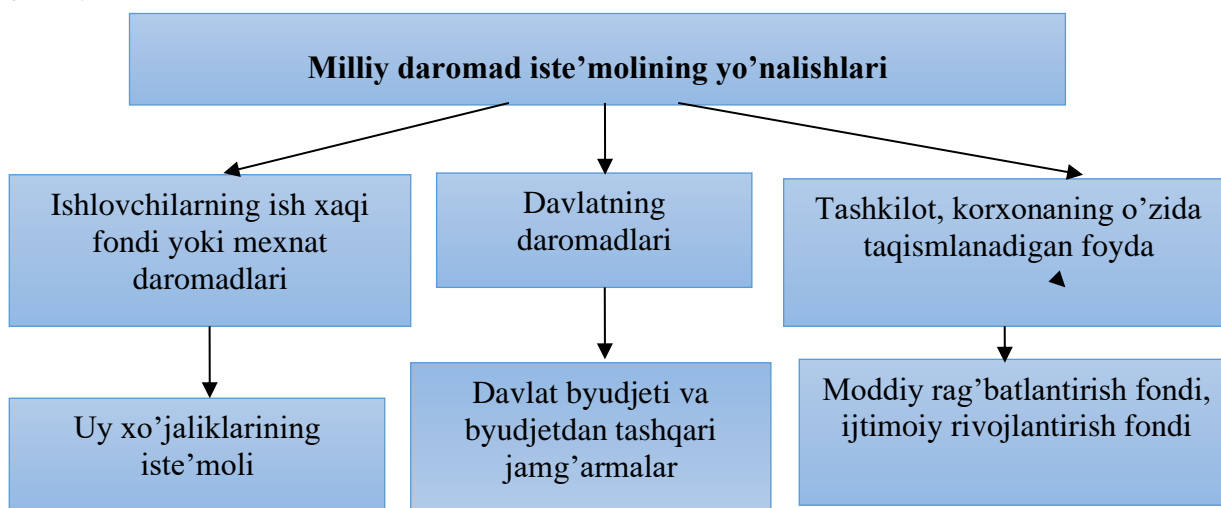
Milliy daromad iste’molining yo’nalishlari

Ishlovchilarning ish xaqi fondi yoki mexnat daromadlari

Davlatning daromadlari

Tashkilot, korxonaning o’zida taqismlanadigan foyda

Uy xo’jaliklarining iste’moli

Davlat byudjeti va byudjetdan tashqari jamg’armalar

Moddiy rag’batlantirish fondi, ijtimoiy rivojlantirish fondi